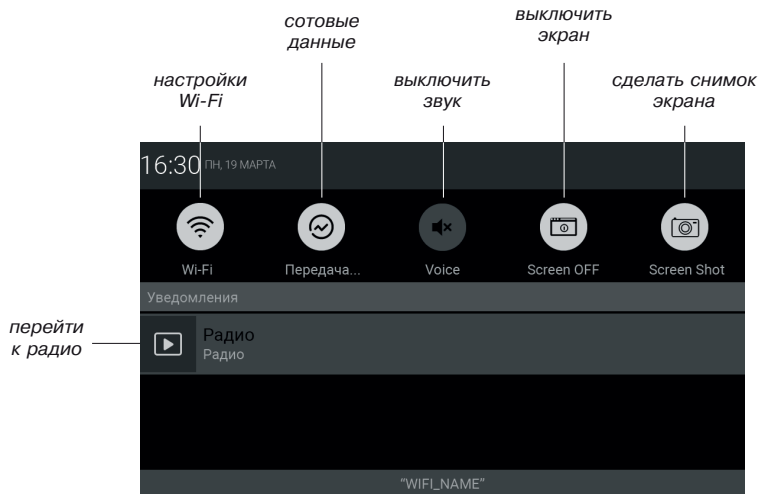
сотовые данные

выключить экран

настройки Wi-Fi

выключить звук

сделать снимок экрана

16:30 ПН, 19 МАРТА

Wi-Fi

Передача...

Voice

Screen OFF

Screen Shot

Уведомления

перейти к радио

Радио
Радио

"WIFI_NAME"